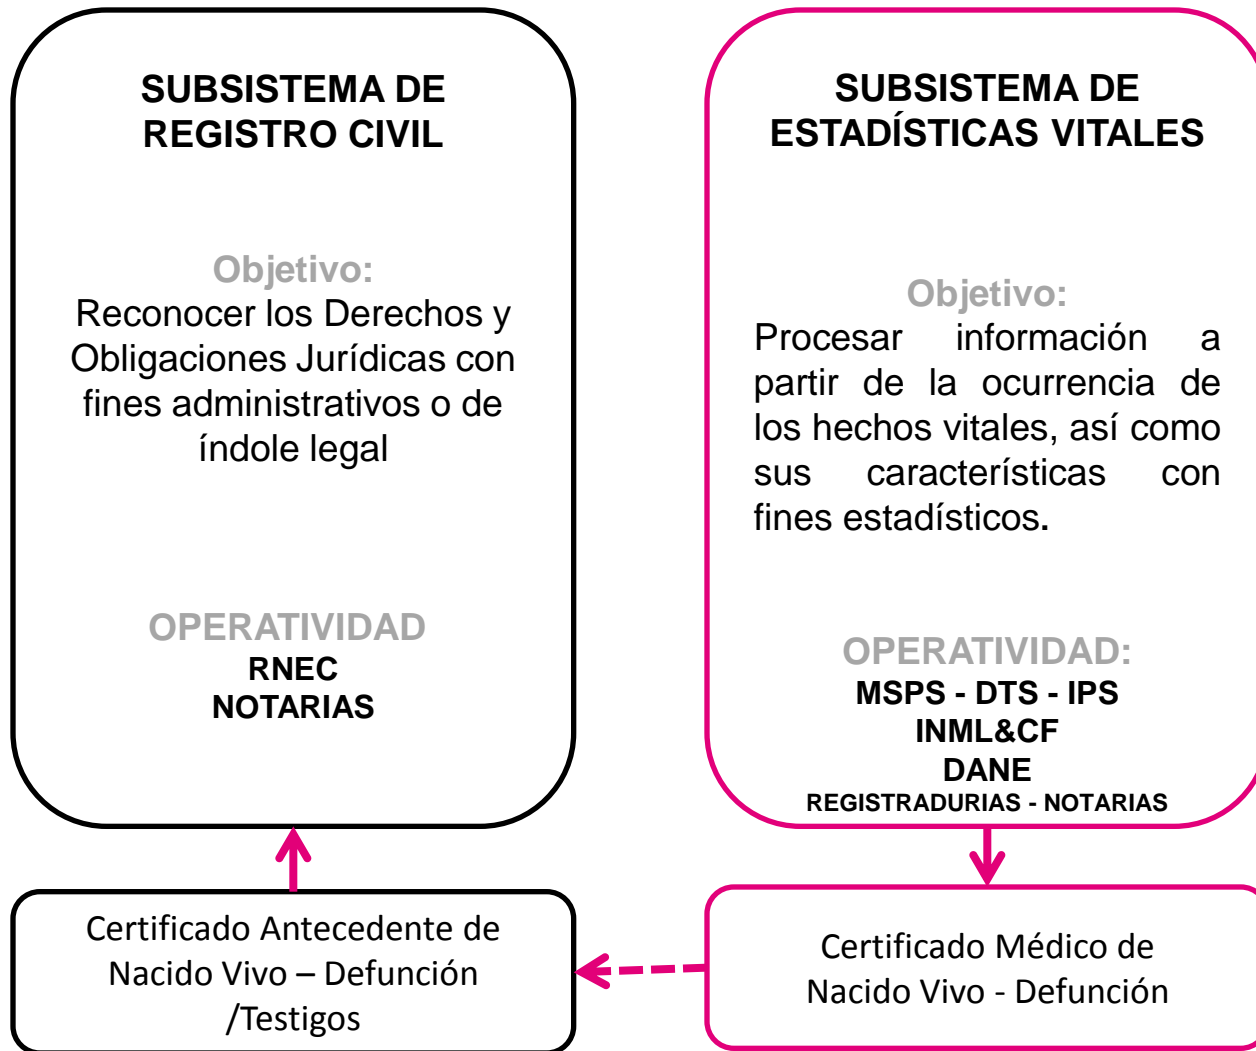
SUBSISTEMA DE REGISTRO CIVIL

Objetivo:
Reconocer los Derechos y Obligaciones Jurídicas con fines administrativos o de índole legal

OPERATIVIDAD
RNEC
NOTARIAS

SUBSISTEMA DE ESTADÍSTICAS VITALES

Objetivo:
Procesar información a partir de la ocurrencia de los hechos vitales, así como sus características con fines estadísticos.

OPERATIVIDAD:
MSPS - DTS - IPS
INML&CF
DANE
REGISTRADURIAS - NOTARIAS

Certificado Antecedente de Nacido Vivo – Defunción /Testigos

Certificado Médico de Nacido Vivo - Defunción